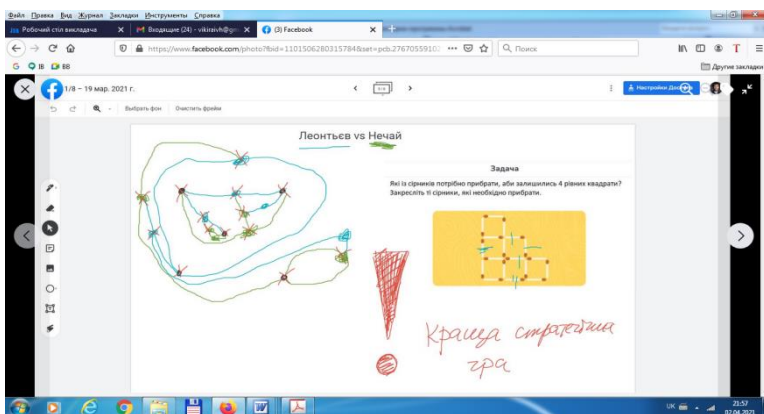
Файл Правка Вид Журнал Закладки Инструменты Справка

Робочий стіл викладача
Входящие (24) - vikiraivh@gm
(3) Facebook

https://www.facebook.com/photo?fbid=1101506280315784&set=pcb.27670559102

Поиск

Другие закладки

1/8 – 19 мар. 2021 г.

Настройки Доступа

Выбрать фон    Очистить фрейм

Леонтьєв vs Нечай

Задача

Які із сірників потрібно прибрати, аби залишились 4 рівних квадрати? Закресліть ті сірники, які необхідно прибрати.

Краща стратегія гра

UK

21:57
07.04.2021